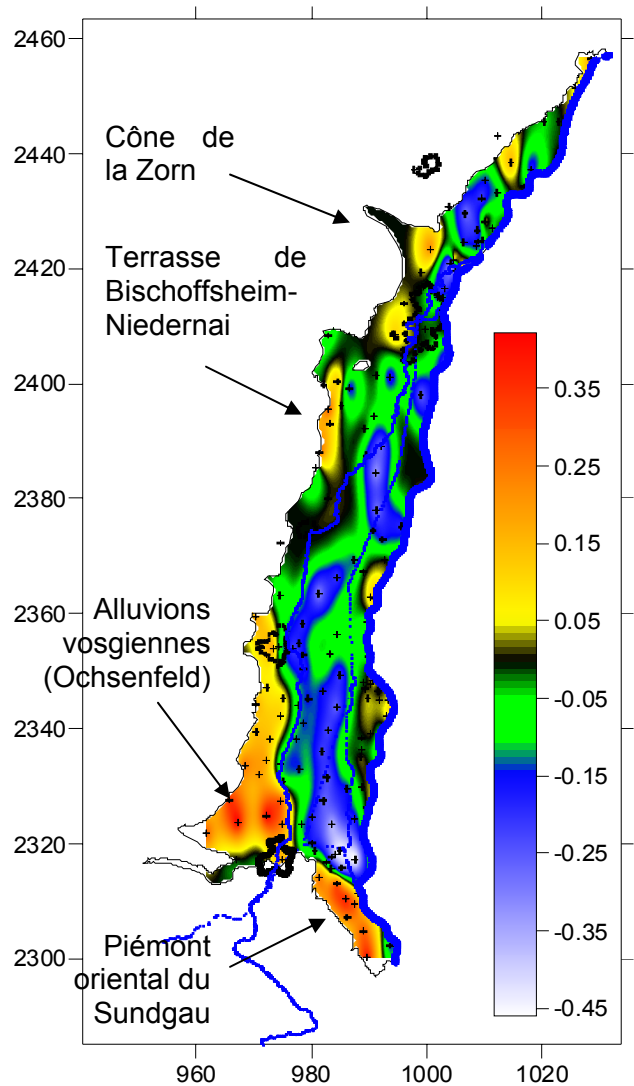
2460
2440
2420
2400
2380
2360
2340
2320
2300

Cône de la Zorn

Terrasse de Bischoffsheim-Niedernai

Alluvions vosgiennes (Ochsenfeld)

Piémont oriental du Sundgau

0.35
0.25
0.15
0.05
-0.05
-0.15
-0.25
-0.35
-0.45

960
980
1000
1020